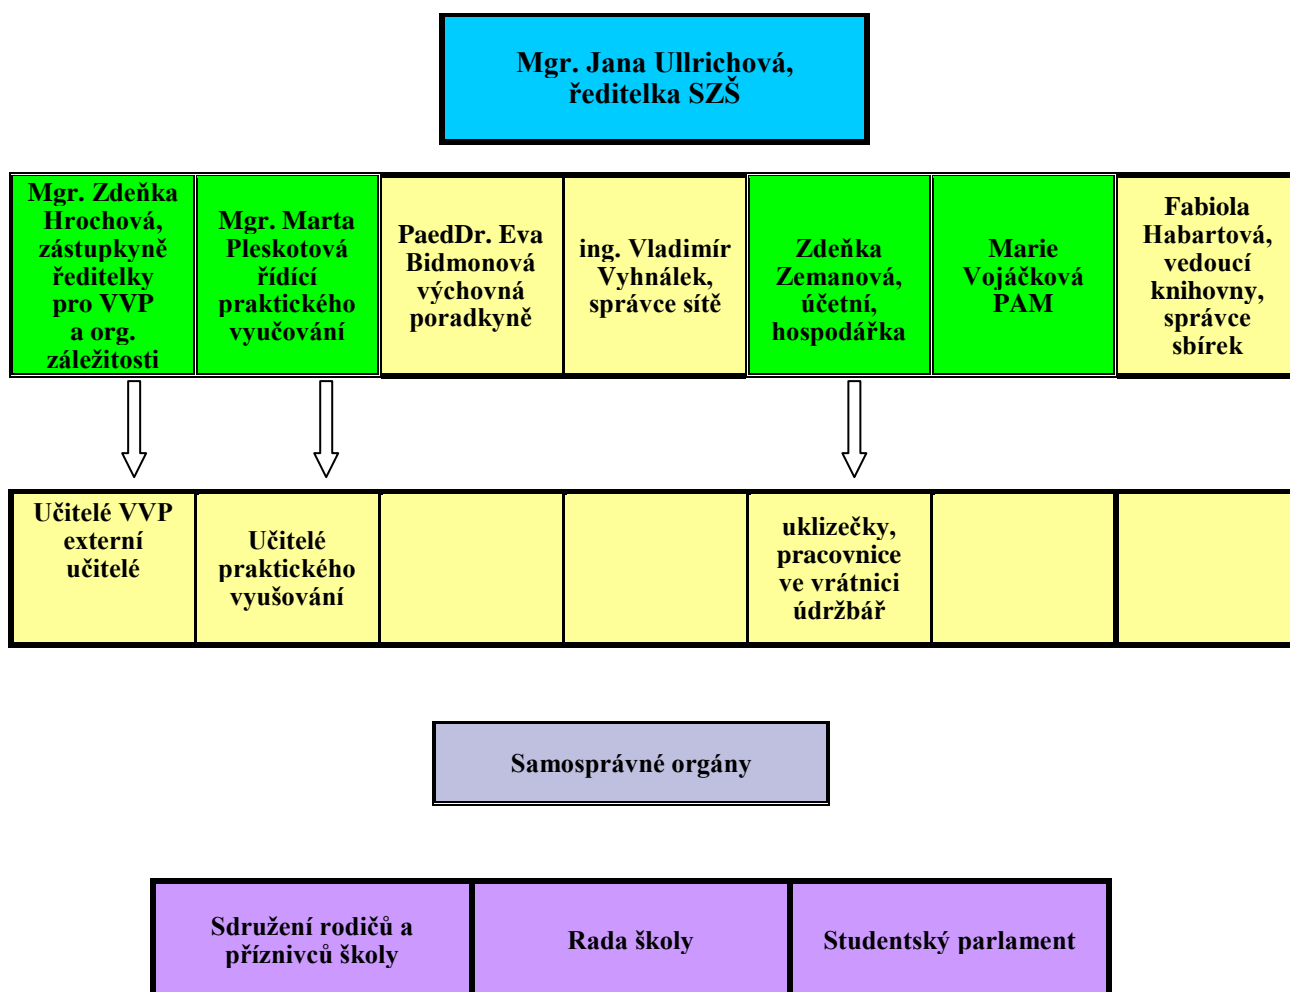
Mgr. Jana Ullrichová, ředitelka SZŠ

| Mgr. Zdeňka Hrochová, zástupkyně ředitelky pro VVP a org. záležitosti | Mgr. Marta Pleskotová řídící praktického vyučování | PaedDr. Eva Bidmonová výchovná poradkyně | ing. Vladimír Vyhnálek, správce sítě | Zdeňka Zemanová, účetní, hospodářka | Marie Vojáčková PAM | Fabiola Habartová, vedoucí knihovny, správce sbírek |
|---|---|---|---|---|---|---|
| Učitelé VVP externí učitelé | Učitelé praktického vyušování | | | uklizečky, pracovnice ve vrátnici údržbář | | |

Samosprávné orgány

| Sdružení rodičů a příznivců školy | Rada školy | Studentský parlament |
|---|---|---|